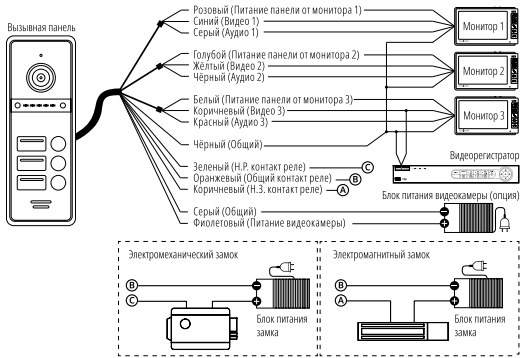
Вызывная панель

Розовый (Питание панели от монитора 1)
Синий (Видео 1)
Серый (Аудио 1)

Монитор 1

Голубой (Питание панели от монитора 2)
Жёлтый (Видео 2)
Чёрный (Аудио 2)

Монитор 2

Белый (Питание панели от монитора 3)
Коричневый (Видео 3)
Красный (Аудио 3)

Монитор 3

Чёрный (Общий)

Видеорегистратор

Зеленый (Н.Р. контакт реле) C
Оранжевый (Общий контакт реле) B
Коричневый (Н.З. контакт реле) A

Блок питания видеокамеры (опция)

Серый (Общий)
Фиолетовый (Питание видеокамеры)

Электромеханический замок
B
C
Блок питания замка

Электромагнитный замок
B
A
Блок питания замка